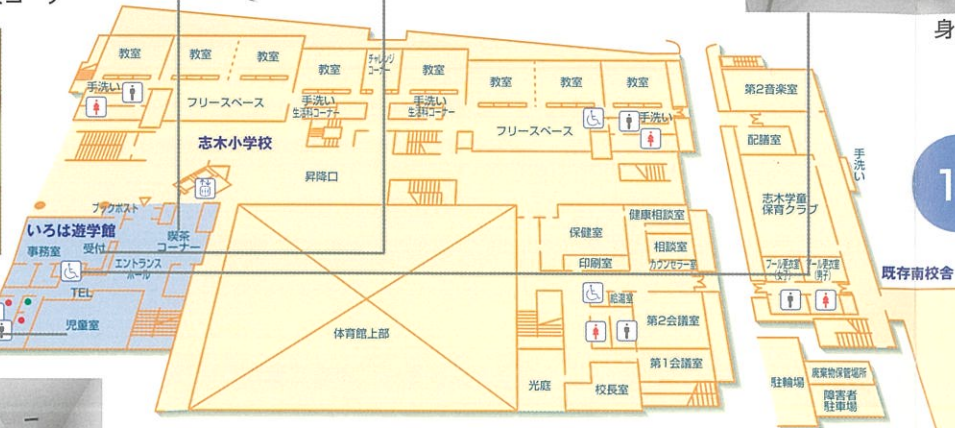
身

教室
教室
教室
教室
チャレンジコーナー
教室
教室
教室
教室
手洗い
フリースペース
手洗い 生活科コーナー
手洗い 生活科コーナー
フリースペース
手洗い
第2音楽室
配膳室
手洗い
志木小学校
昇降口
志木学童保育クラブ
ブックポスト
健康相談室
いろは遊学館
保健室
相談室
事務室
受付
喫茶コーナー
エントランスホール
印刷室
カウンセラー室
プール更衣室(女子)
プール更衣室(男子)
既存南校舎
TEL
給湯室
児童室
第2会議室
体育館上部
第1会議室
光庭
校長室
駐輪場
廃棄物保管場所
障害者駐車場
1